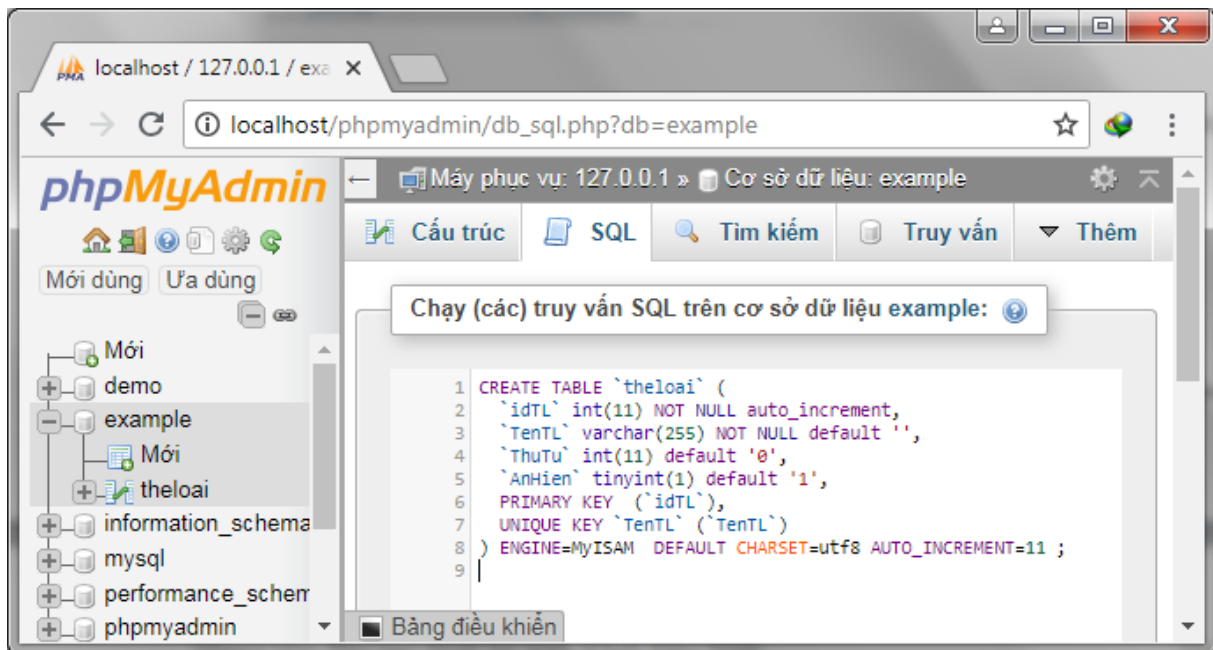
localhost / 127.0.0.1 / exa ×

localhost/phpmyadmin/db_sql.php?db=example

phpMyAdmin

Mới dùng Ưa dùng

Mới
demo
example
Mới
theloai
information_schema
mysql
performance_schem
phpmyadmin

Máy phục vụ: 127.0.0.1 » Cơ sở dữ liệu: example

Cấu trúc SQL Tìm kiếm Truy vấn Thêm

Chạy (các) truy vấn SQL trên cơ sở dữ liệu example:

1 CREATE TABLE `theloai` (
2 `idTL` int(11) NOT NULL auto_increment,
3 `TenTL` varchar(255) NOT NULL default '',
4 `ThuTu` int(11) default '0',
5 `AnHien` tinyint(1) default '1',
6 PRIMARY KEY (`idTL`),
7 UNIQUE KEY `TenTL` (`TenTL`)
8 ) ENGINE=MyISAM DEFAULT CHARSET=utf8 AUTO_INCREMENT=11 ;
9

Bảng điều khiển